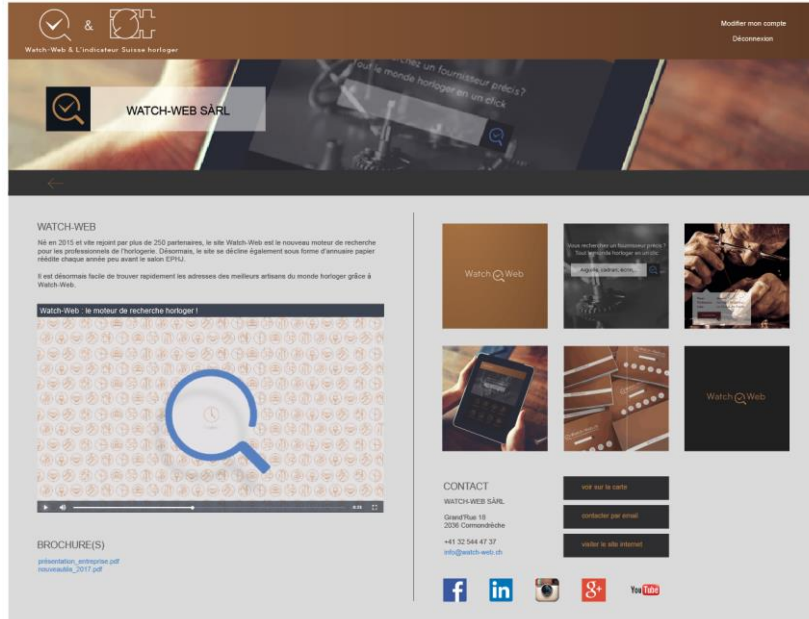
&

Watch-Web & L'indicateur Suisse horloger

Modifier mon compte

Déconnexion

Vous recherchez un fournisseur précis? Tout le monde horloger en un click

WATCH-WEB SÀRL

WATCH-WEB

Né en 2015 et vite rejoint par plus de 250 partenaires, le site Watch-Web est le nouveau moteur de recherche pour les professionnels de l'horlogerie. Désormais, le site se décline également sous forme d'annuaire papier réédité chaque année peu avant le salon EPHJ.

Il est désormais facile de trouver rapidement les adresses des meilleurs artisans du monde horloger grâce à Watch-Web.

Watch-Web : le moteur de recherche horloger !

BROCHURE(S)

présentation_entreprise.pdf
nouveautés_2017.pdf

Watch Web

Vous recherchez un fournisseur précis ? Tout le monde horloger en un clic

Aiguille, cadran, écrin...

Watch Web

CONTACT

WATCH-WEB SÀRL

Grand'Rue 18
2036 Cormondrèche

+41 32 544 47 37
info@watch-web.ch

voir sur la carte

contacter par email

visiter le site internet

You Tube